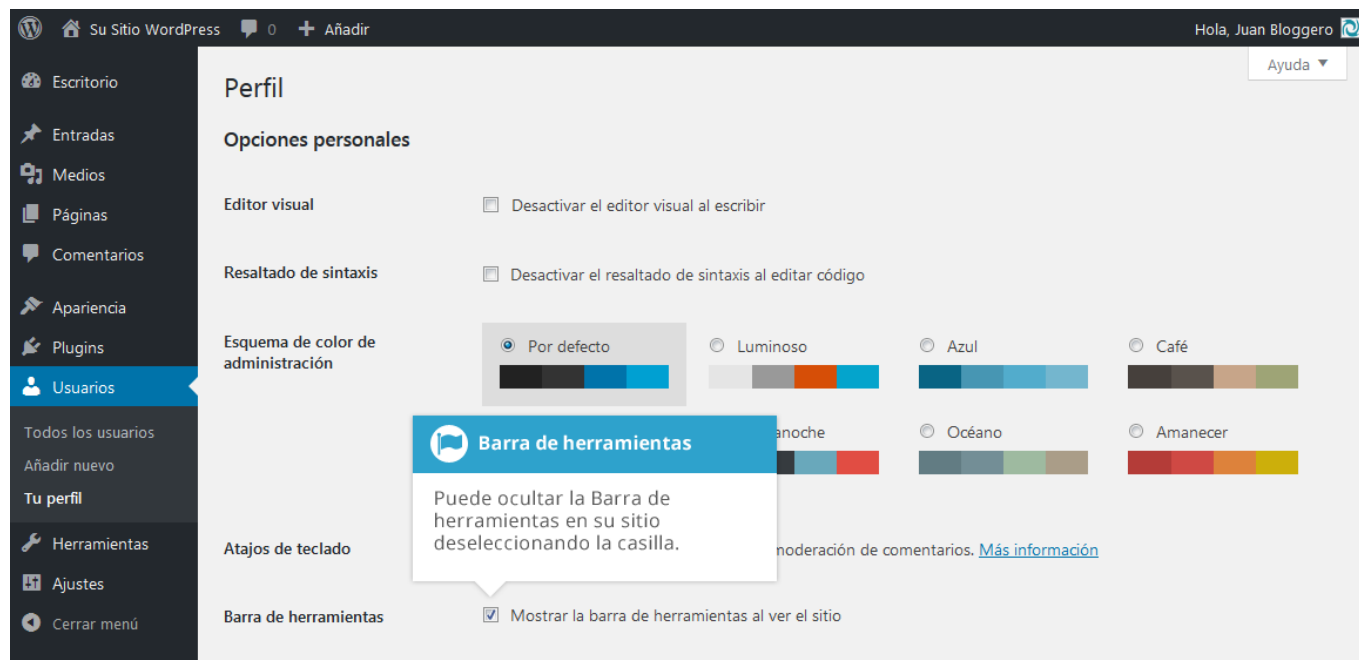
Su Sitio WordPress 0 Añadir Hola, Juan Bloggero

Ayuda

Escritorio
Entradas
Medios
Páginas
Comentarios
Apariencia
Plugins
Usuarios
Todos los usuarios
Añadir nuevo
Tu perfil
Herramientas
Ajustes
Cerrar menú

Perfil

Opciones personales

Editor visual Desactivar el editor visual al escribir

Resaltado de sintaxis Desactivar el resaltado de sintaxis al editar código

Esquema de color de administración

Por defecto
Luminoso
Azul
Café
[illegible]anoche
Océano
Amanecer

Barra de herramientas

Puede ocultar la Barra de herramientas en su sitio deseleccionando la casilla.

Atajos de teclado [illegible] moderación de comentarios. Más información

Barra de herramientas Mostrar la barra de herramientas al ver el sitio